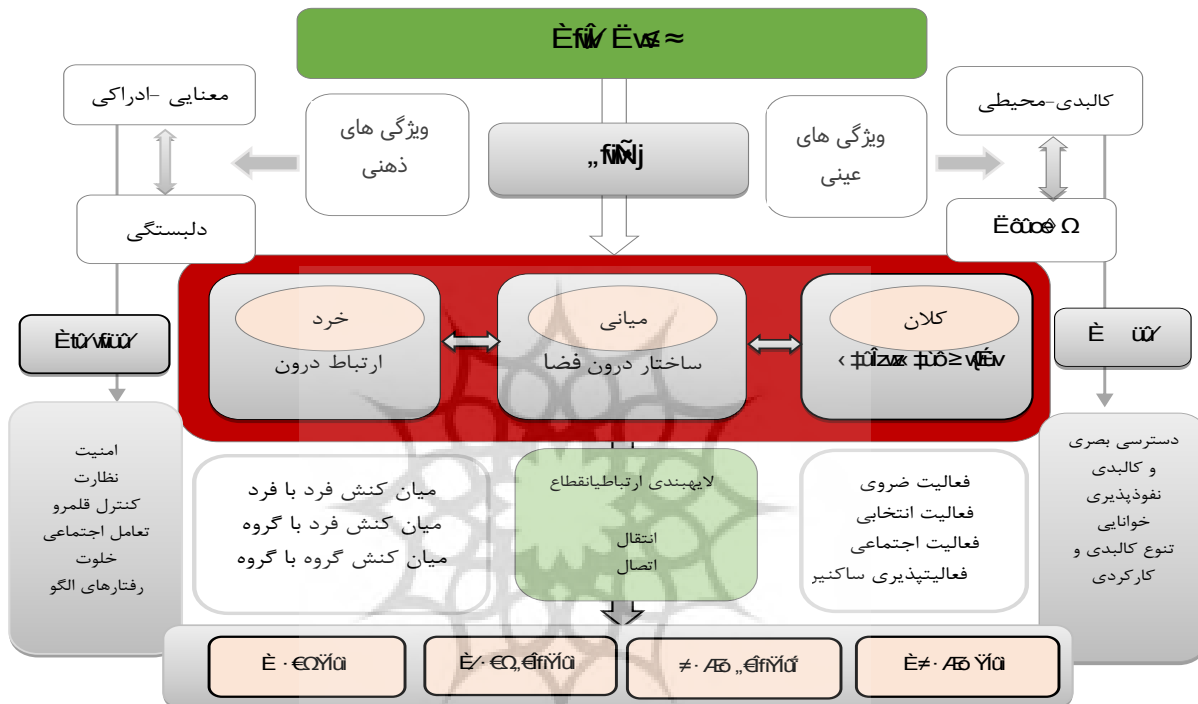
Èfŵ Ëvš≈

معنایی -ادراکی

ویژگی های ذهنی

„fŵj

ویژگی های عینی

کالبدی-محیطی

دلبستگی

Ëôûôê Ω

Ètŕvŵŭŕ

خرد
ارتباط درون

میانی
ساختار درون فضا

کلان
‹ ‡ûîzvæ ‡ûô≥vŵév

È ŭŕ

امنیت
نظارت
کنترل قلمرو
تعامل اجتماعی
خلوت
رفتارهای الگو

میان کنش فرد با فرد
میان کنش فرد با گروه
میان کنش گروه با گروه

لایهبندی ارتباطیانقطاع

انتقال
اتصال

فعالیت ضروی
فعالیت انتخابی
فعالیت اجتماعی
فعالیتپذیری ساکنیر

دسترسی بصری و کالبدی
نفوذپذیری
خوانایی
تنوع کالبدی و کارکردی

È · €ΩŸûi

È⁄ · €Ω„€fiŸûi

≠ · Æõ „€fiŸûŕ

È≠ · Æõ Ÿûi